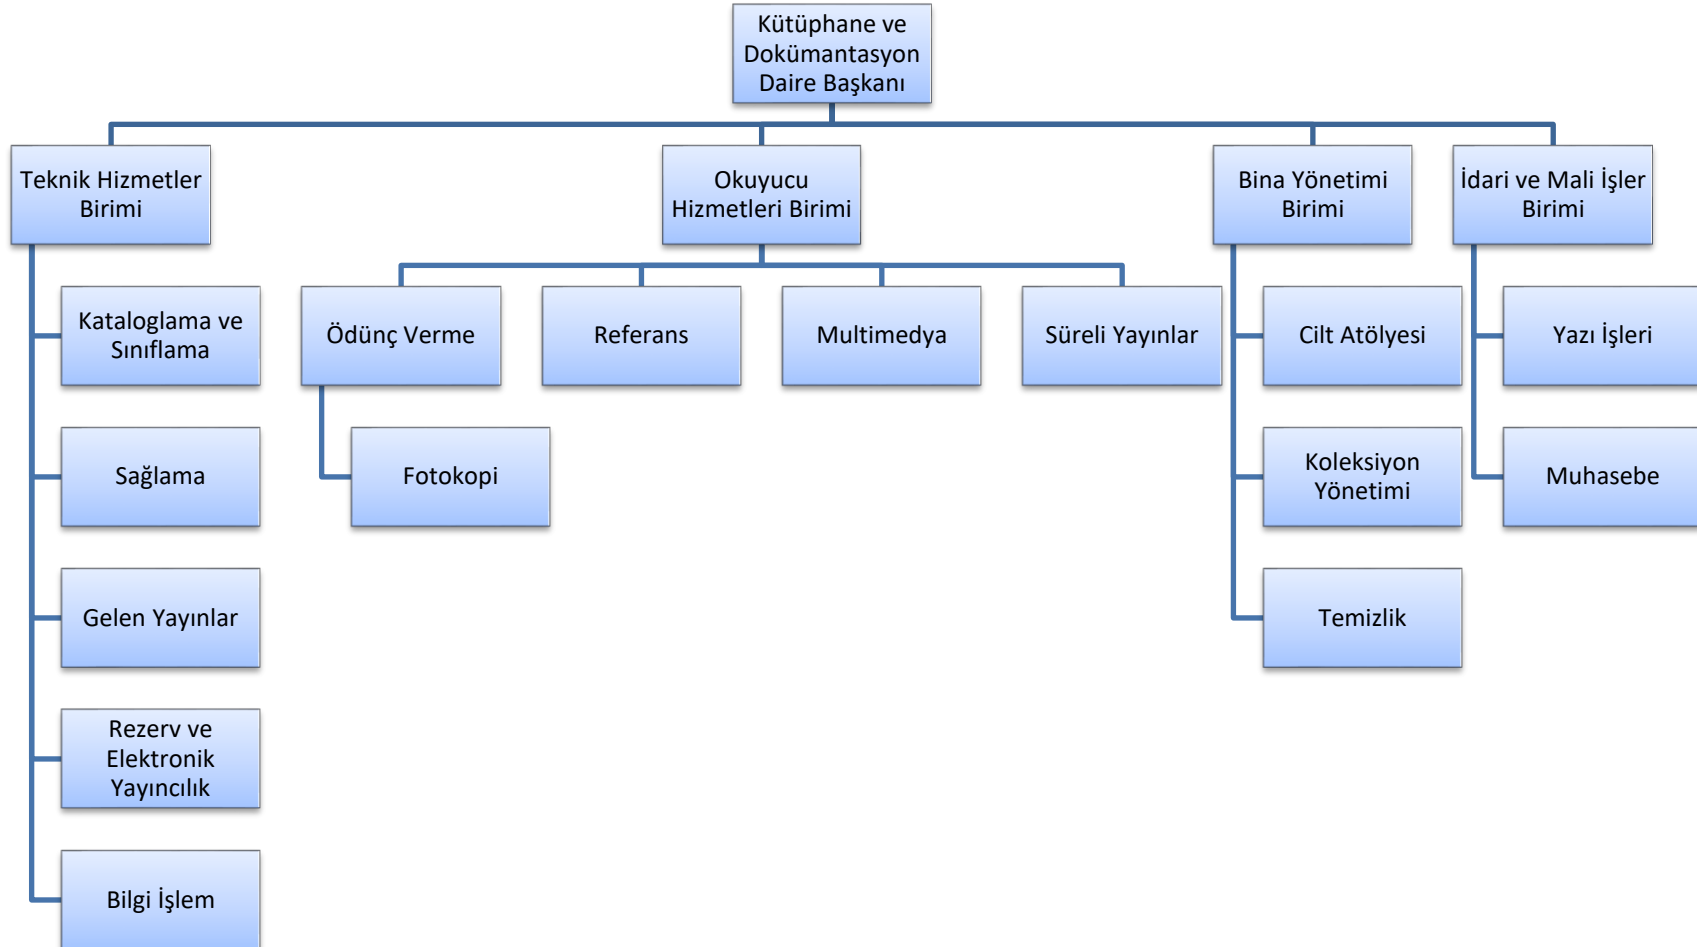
Kütüphane ve Dokümantasyon Daire Başkanı

Teknik Hizmetler Birimi

Kataloglama ve Sınıflama

Sağlama

Gelen Yayınlar

Rezerv ve Elektronik Yayıncılık

Bilgi İşlem

Okuyucu Hizmetleri Birimi

Ödünç Verme

Fotokopi

Referans

Multimedya

Süreli Yayınlar

Bina Yönetimi Birimi

Cilt Atölyesi

Koleksiyon Yönetimi

Temizlik

İdari ve Mali İşler Birimi

Yazı İşleri

Muhasebe